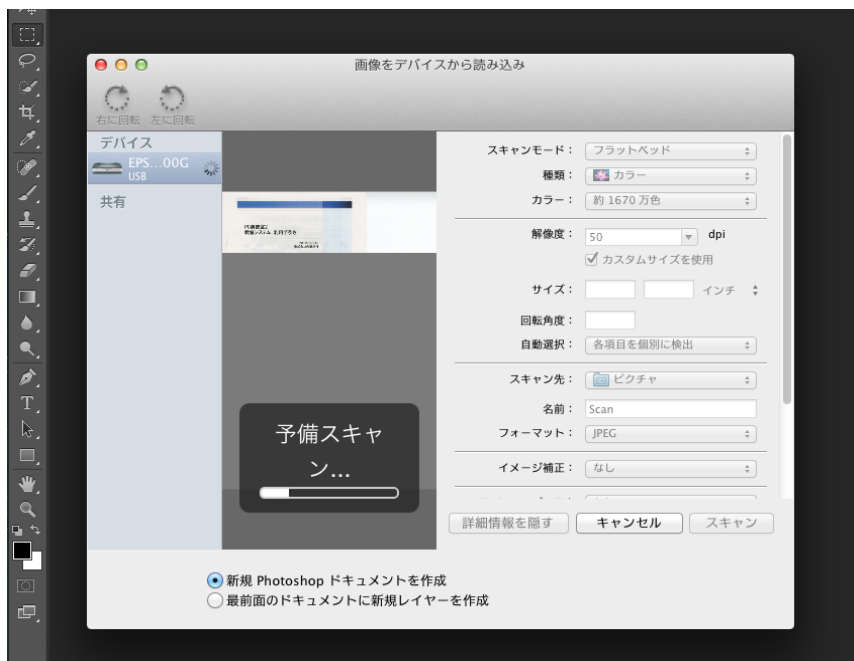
画像をデバイスから読み込み

右に回転 左に回転

デバイス
EPS...00G
USB
共有

予備スキャン...

スキャンモード： フラットベッド
種類： カラー
カラー： 約 1670 万色
解像度： 50 dpi
カスタムサイズを使用
サイズ： インチ
回転角度：
自動選択： 各項目を個別に検出
スキャン先： ピクチャ
名前： Scan
フォーマット： JPEG
イメージ補正： なし

詳細情報を隠す キャンセル スキャン

新規 Photoshop ドキュメントを作成
最前面のドキュメントに新規レイヤーを作成